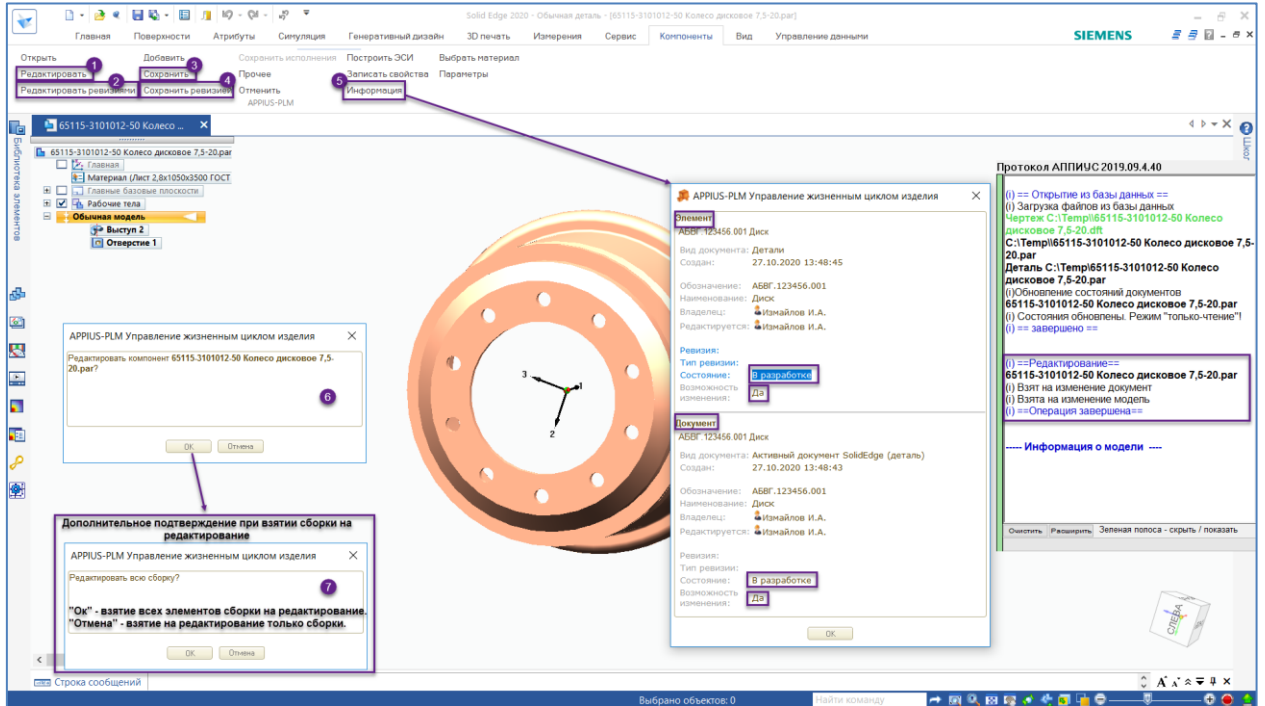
Solid Edge 2020 - Обычная деталь - [65115-3101012-50 Колесо дисковое 7,5-20.par]

Главная Поверхности Атрибуты Симуляция Генеративный дизайн 3D печать Измерения Сервис Компоненты Вид Управление данными

SIEMENS

Открыть
Редактировать 1
Редактировать ревизией 2
Добавить
Сохранить 3
Сохранить ревизией 4
Прочее
Отменить
Сохранить исполнения
Построить ЭСИ
Записать свойства
Информация 5
Выбрать материал
Параметры
APPIUS-PLM

65115-3101012-50 Колесо ...

Библиотека элементов

65115-3101012-50 Колесо дисковое 7,5-20.par
Главная
Материал (Лист 2,8х1050х3500 ГОСТ
Главные базовые плоскости
Рабочие тела
Обычная модель
Выступ 2
Отверстие 1

APPIUS-PLM Управление жизненным циклом изделия
Редактировать компонент 65115-3101012-50 Колесо дисковое 7,5-20.par?
6
ОК Отмена

Дополнительное подтверждение при взятии сборки на редактирование
APPIUS-PLM Управление жизненным циклом изделия
Редактировать всю сборку?
7
"Ок" - взятие всех элементов сборки на редактирование.
"Отмена" - взятие на редактирование только сборки.
ОК Отмена

APPIUS-PLM Управление жизненным циклом изделия
Элемент
АБВГ.123456.001 Диск
Вид документа: Детали
Создан: 27.10.2020 13:48:45
Обозначение: АБВГ.123456.001
Наименование: Диск
Владелец: Измайлов И.А.
Редактируется: Измайлов И.А.
Ревизия:
Тип ревизии:
Состояние: В разработке
Возможность изменения: Да
Документ
АБВГ.123456.001 Диск
Вид документа: Активный документ SolidEdge (деталь)
Создан: 27.10.2020 13:48:43
Обозначение: АБВГ.123456.001
Наименование: Диск
Владелец: Измайлов И.А.
Редактируется: Измайлов И.А.
Ревизия:
Тип ревизии:
Состояние: В разработке
Возможность изменения: Да
ОК

Протокол АППИУС 2019.09.4.40
(i) == Открытие из базы данных ==
(i) Загрузка файлов из базы данных
Чертеж C:\Temp\\65115-3101012-50 Колесо дисковое 7,5-20.dft
C:\Temp\\65115-3101012-50 Колесо дисковое 7,5-20.par
Деталь C:\Temp\65115-3101012-50 Колесо дисковое 7,5-20.par
(i)Обновление состояний документов
65115-3101012-50 Колесо дисковое 7,5-20.par
(i) Состояния обновлены. Режим "только-чтение"!
(i) == завершено ==
(i) ==Редактирование==
65115-3101012-50 Колесо дисковое 7,5-20.par
(i) Взят на изменение документ
(i) Взята на изменение модель
(i) ==Операция завершена==
---- Информация о модели ----
Очистить Расширить Зеленая полоса - скрыть / показать

Шаг

СЛЕВА

Строка сообщений
Выбрано объектов: 0
Найти команду